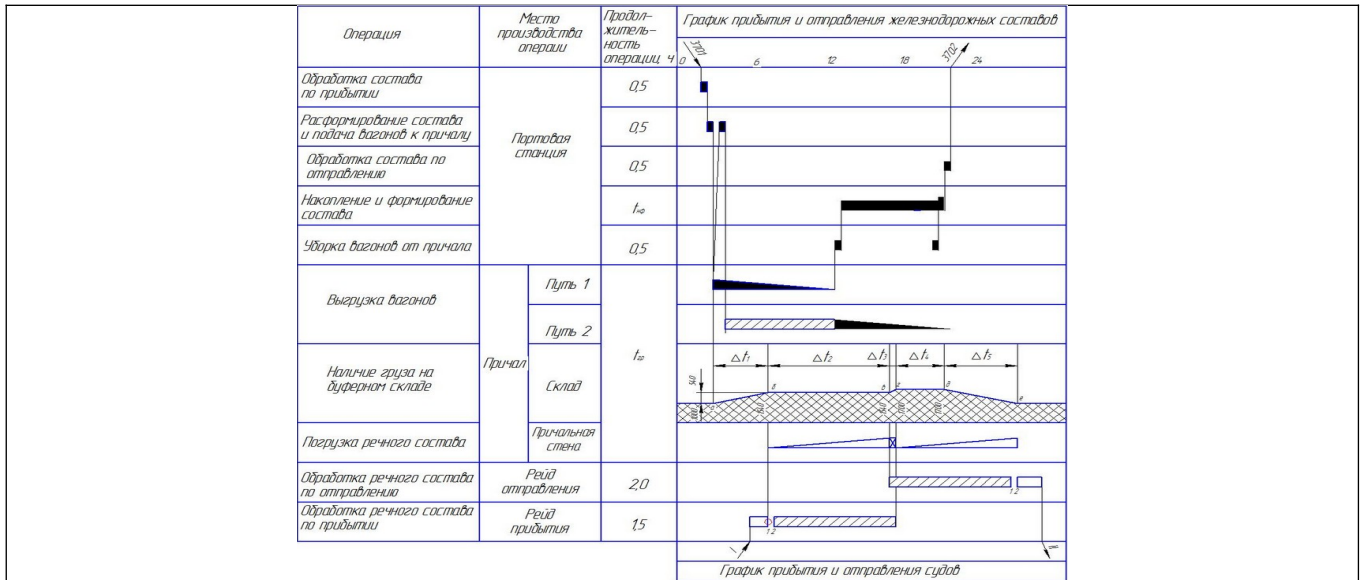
| Операция | Место производства операции | | Продолжительность операции, ч | График прибытия и отправления железнодорожных составов |
|---|---|---|---|---|
| | | | | 3701 0 6 12 18 3702 24 |
| Обработка состава по прибытии | Портовая станция | | 0,5 | |
| Расформирование состава и подача вагонов к причалу | | | 0,5 | |
| Обработка состава по отправлению | | | 0,5 | |
| Накопление и формирование состава | | | $t_{нф}$ | |
| Уборка вагонов от причала | | | 0,5 | |
| Выгрузка вагонов | Причал | Путь 1 | $t_{гр}$ | |
| | | Путь 2 | | |
| Наличие груза на буферном складе | | Склад | | △$t_1$ △$t_2$ △$t_3$ △$t_4$ △$t_5$ |
| Погрузка речного состава | | Причальная стена | | |
| Обработка речного состава по отправлению | Рейд отправления | | 2,0 | 1 2 |
| Обработка речного состава по прибытии | Рейд прибытия | | 1,5 | 1 2 |

График прибытия и отправления судов